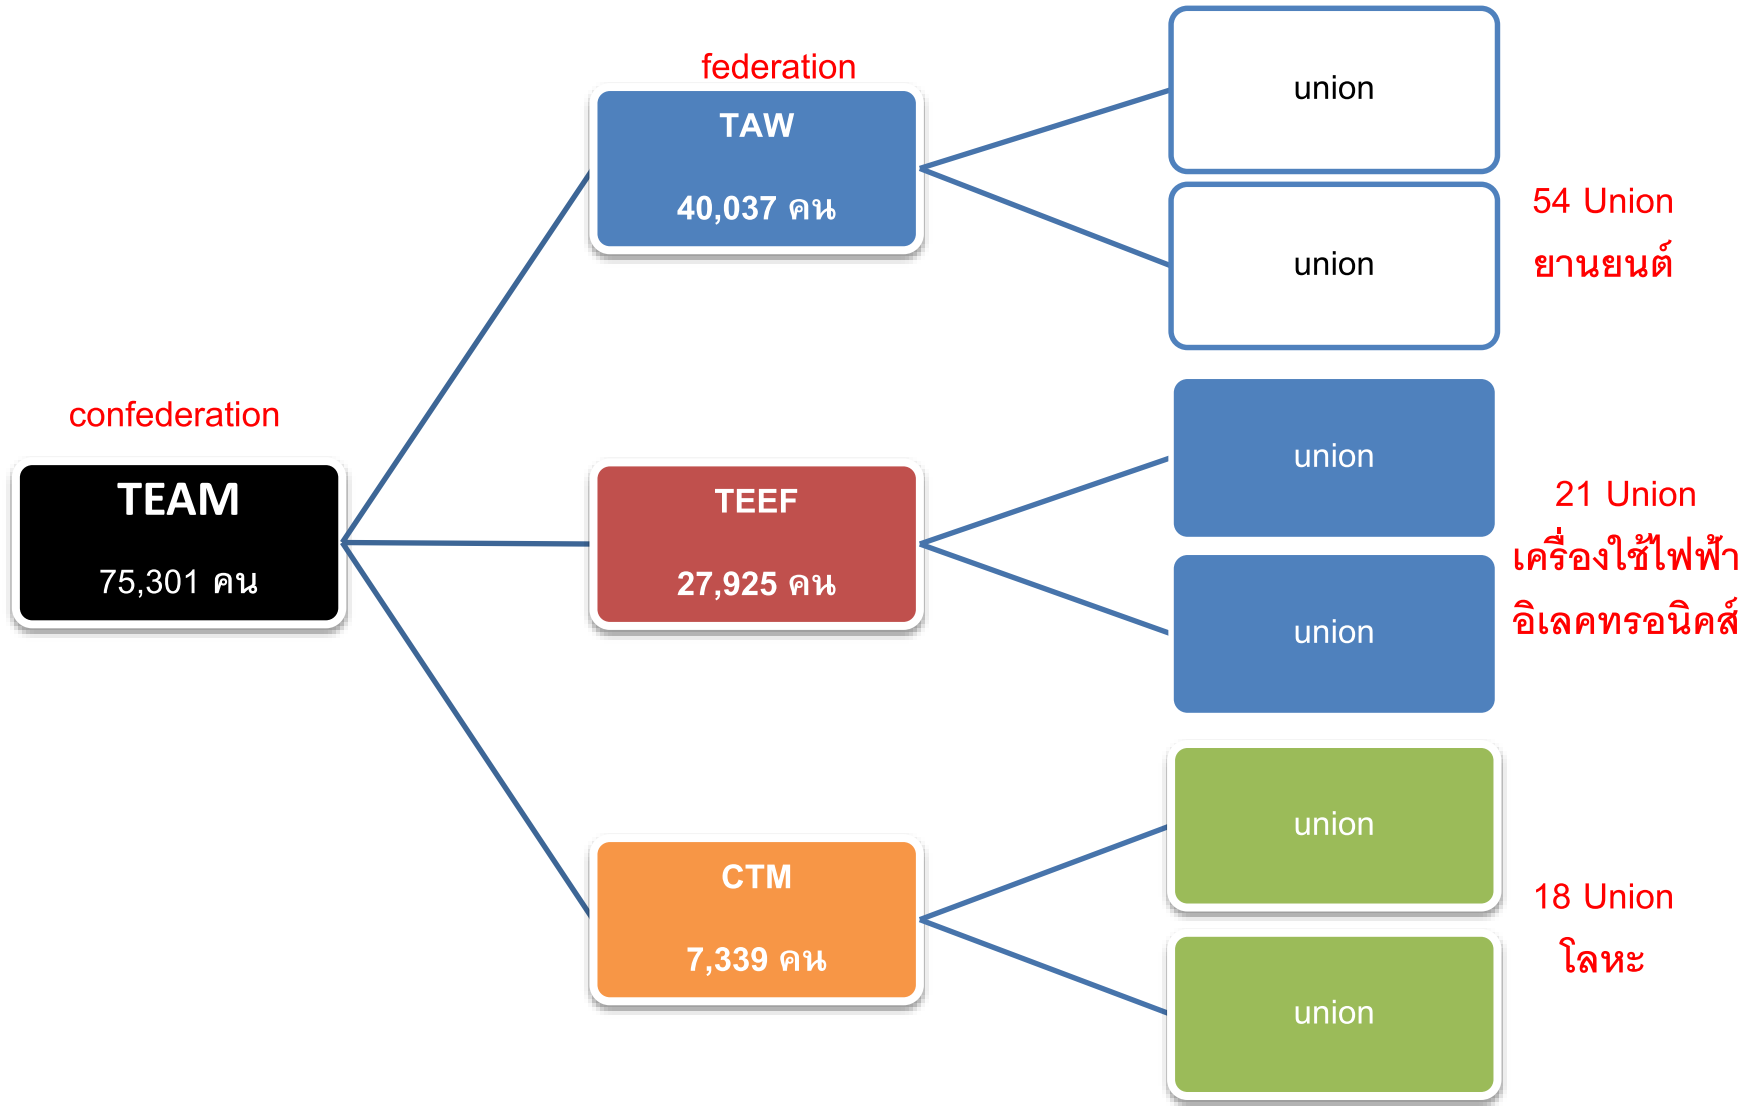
federation

TAW
40,037 คน

union

union

54 Union
ยานยนต์

confederation

TEAM
75,301 คน

TEEF
27,925 คน

union

union

21 Union
เครื่องใช้ไฟฟ้าอิเลคทรอนิคส์

CTM
7,339 คน

union

union

18 Union
โลหะ